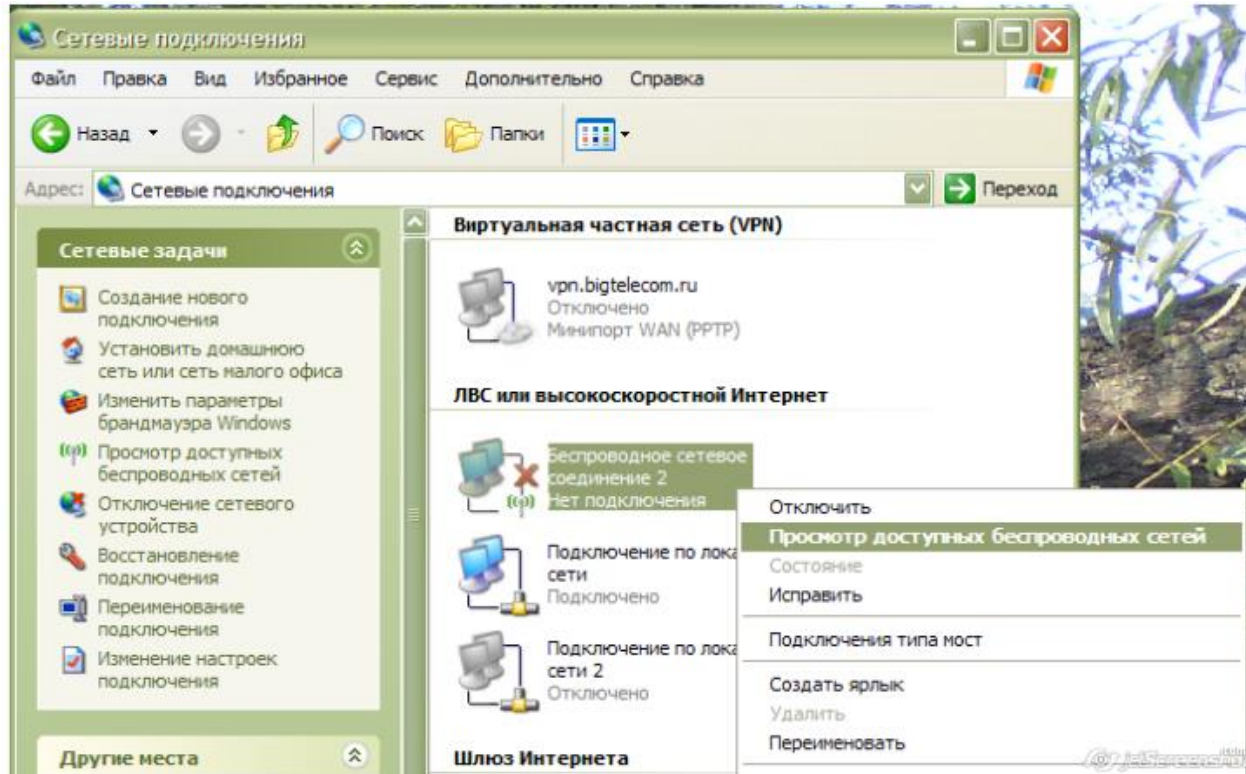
Сетевые подключения

Файл Правка Вид Избранное Сервис Дополнительно Справка

Назад Поиск Папки

Адрес: Сетевые подключения

Переход

Сетевые задачи

Создание нового подключения

Установить домашнюю сеть или сеть малого офиса

Изменить параметры брандмауэра Windows

Просмотр доступных беспроводных сетей

Отключение сетевого устройства

Восстановление подключения

Переименование подключения

Изменение настроек подключения

Другие места

Виртуальная частная сеть (VPN)

vpn.bigtelecom.ru
Отключено
Минипорт WAN (PPTP)

ЛВС или высокоскоростной Интернет

Беспроводное сетевое соединение 2
Нет подключения

Подключение по лока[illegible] сети
Подключено

Подключение по лока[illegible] сети 2
Отключено

Шлюз Интернета

Отключить
Просмотр доступных беспроводных сетей
Состояние
Исправить
Подключения типа мост
Создать ярлык
Удалить
Переименовать

JetScreenshot